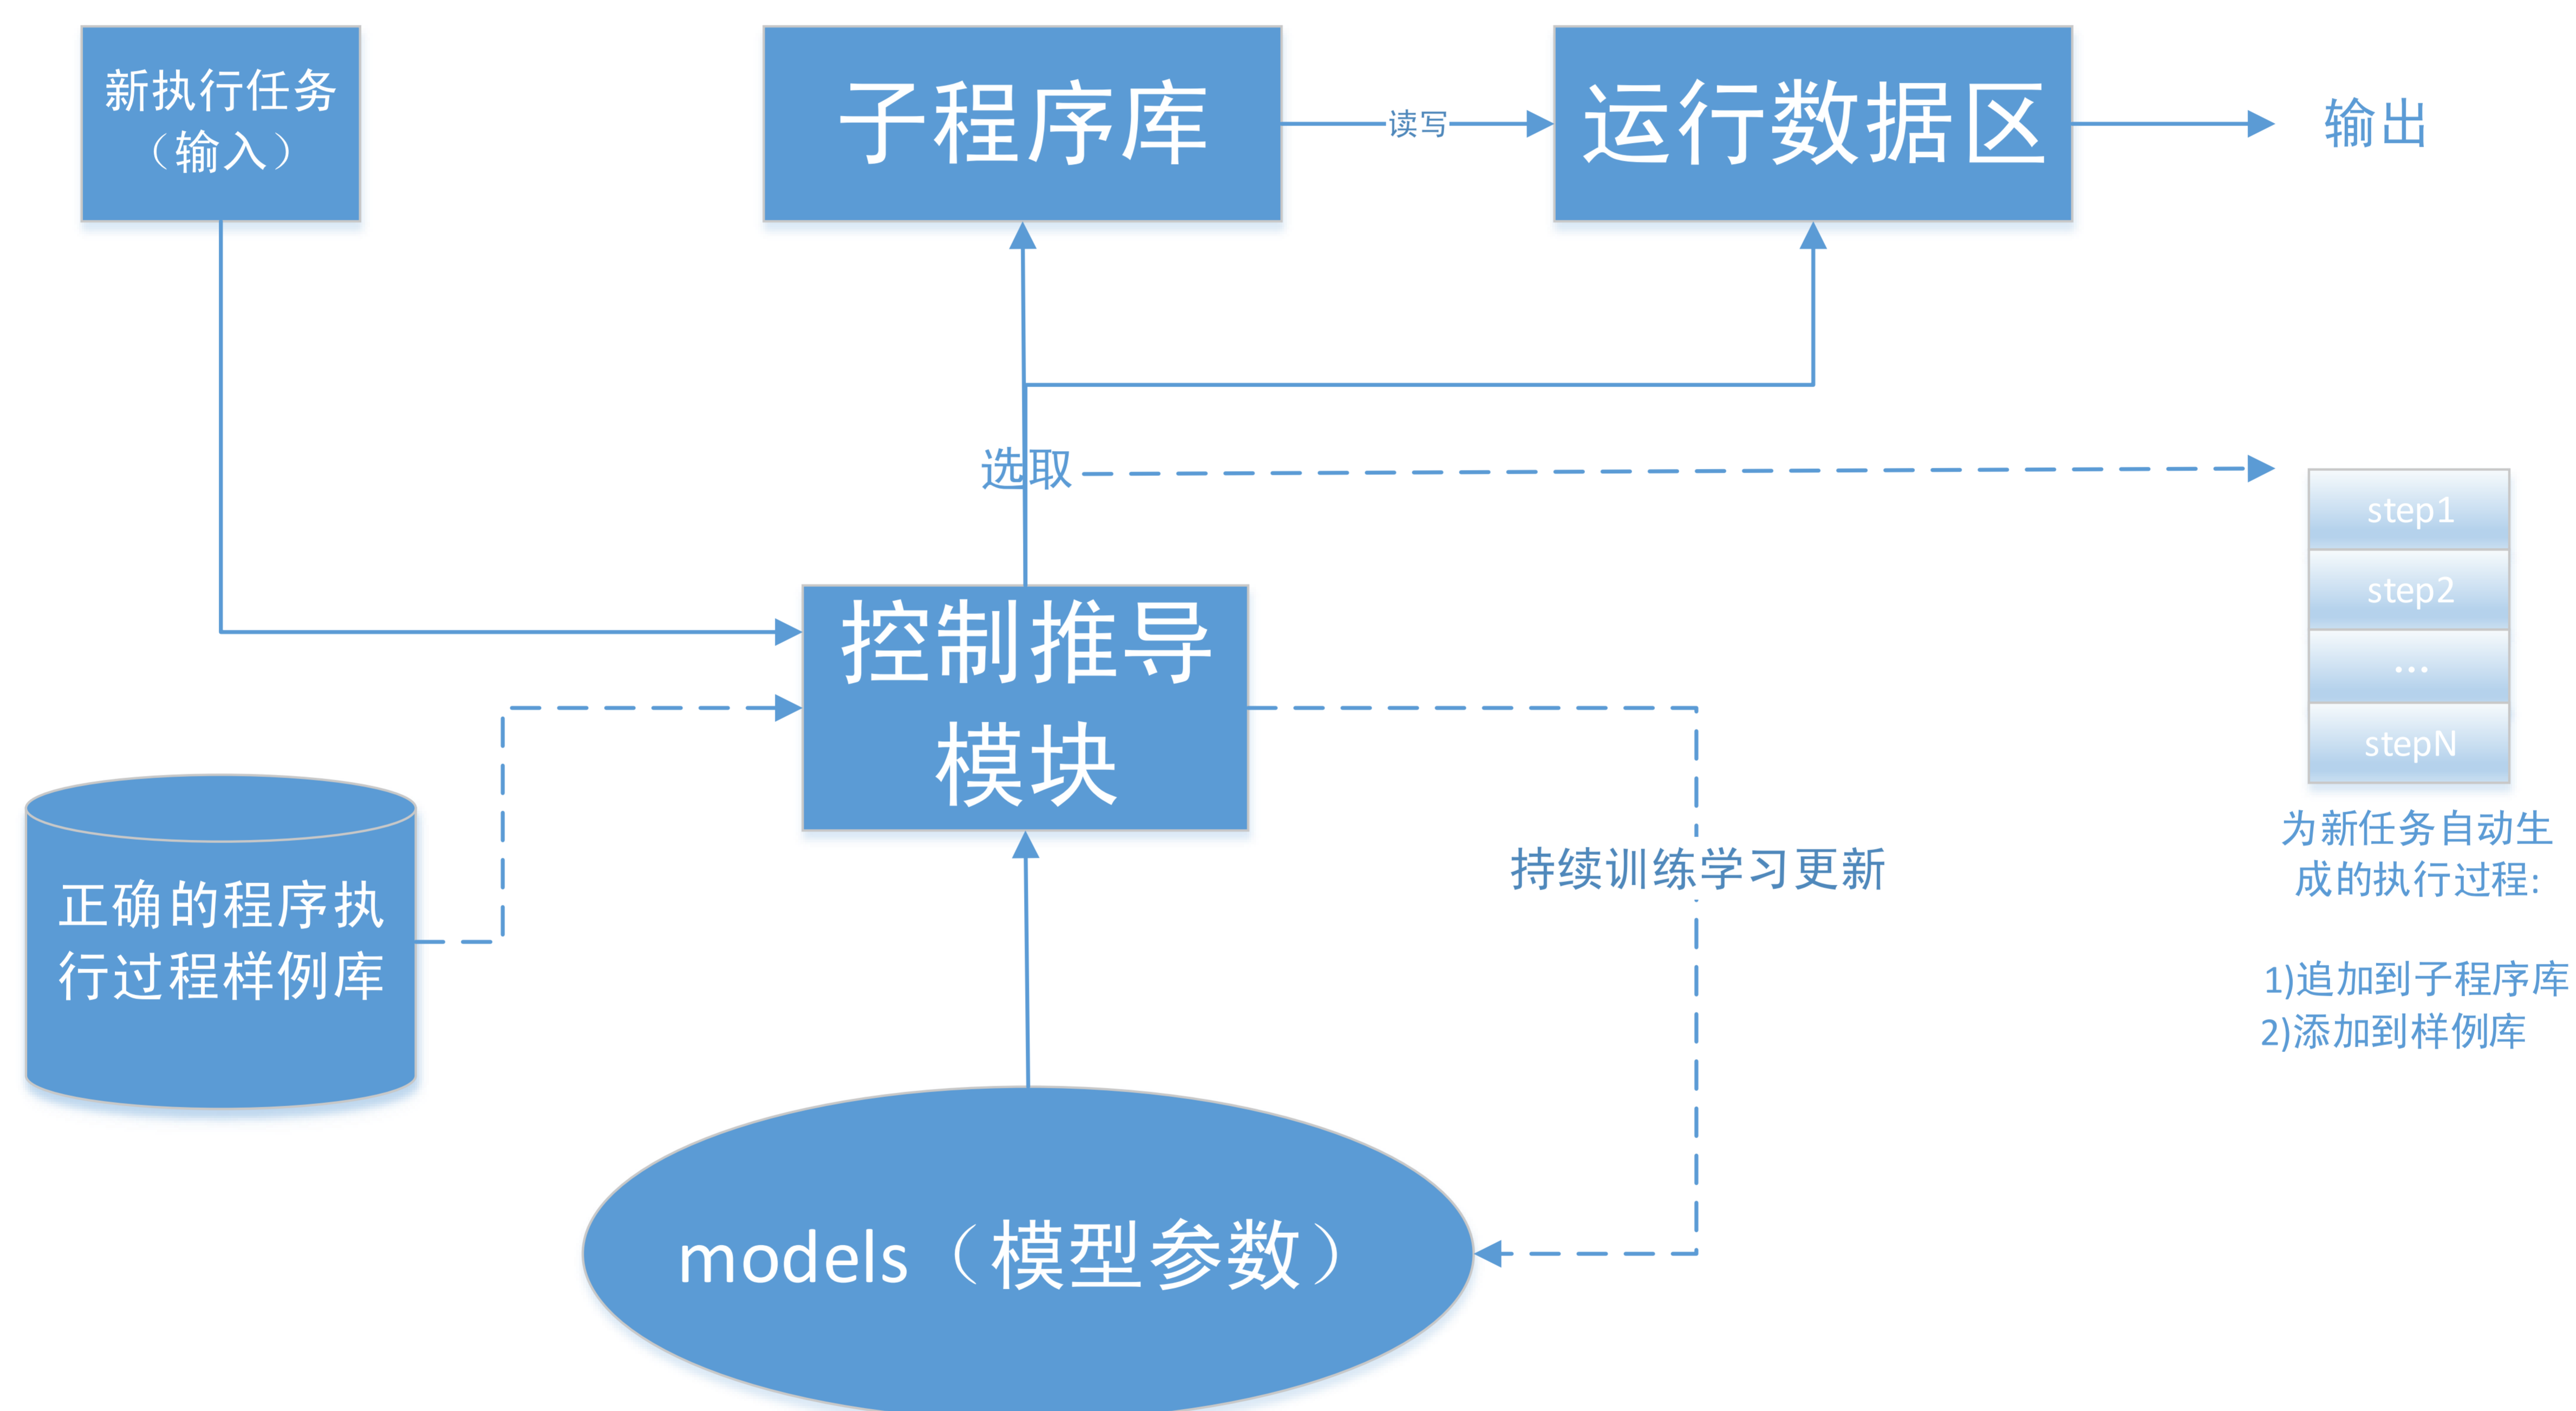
新执行任务（输入）

子程序库

读写

运行数据区

输出

选取

step1

step2

...

stepN

控制推导模块

为新任务自动生成的执行过程:

1)追加到子程序库
2)添加到样例库

持续训练学习更新

正确的程序执行过程样例库

models（模型参数）